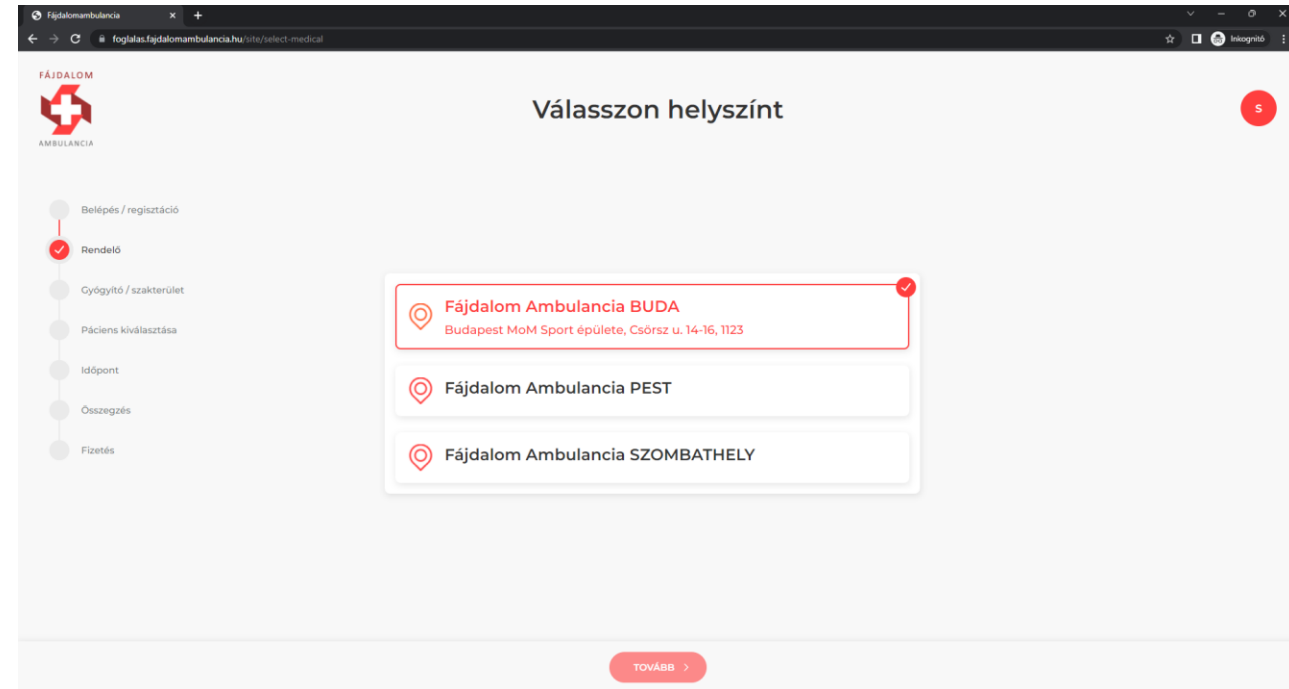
Fájdalomambulancia
foglalas.fajdalomambulancia.hu/site/select-medical
Inkognitó

FÁJDALOM
AMBULANCIA

Válasszon helyszínt

S

Belépés / regisztáció
Rendelő
Gyógyító / szakterület
Páciens kiválasztása
Időpont
Összegzés
Fizetés

Fájdalom Ambulancia BUDA
Budapest MoM Sport épülete, Csörsz u. 14-16, 1123

Fájdalom Ambulancia PEST

Fájdalom Ambulancia SZOMBATHELY

TOVÁBB